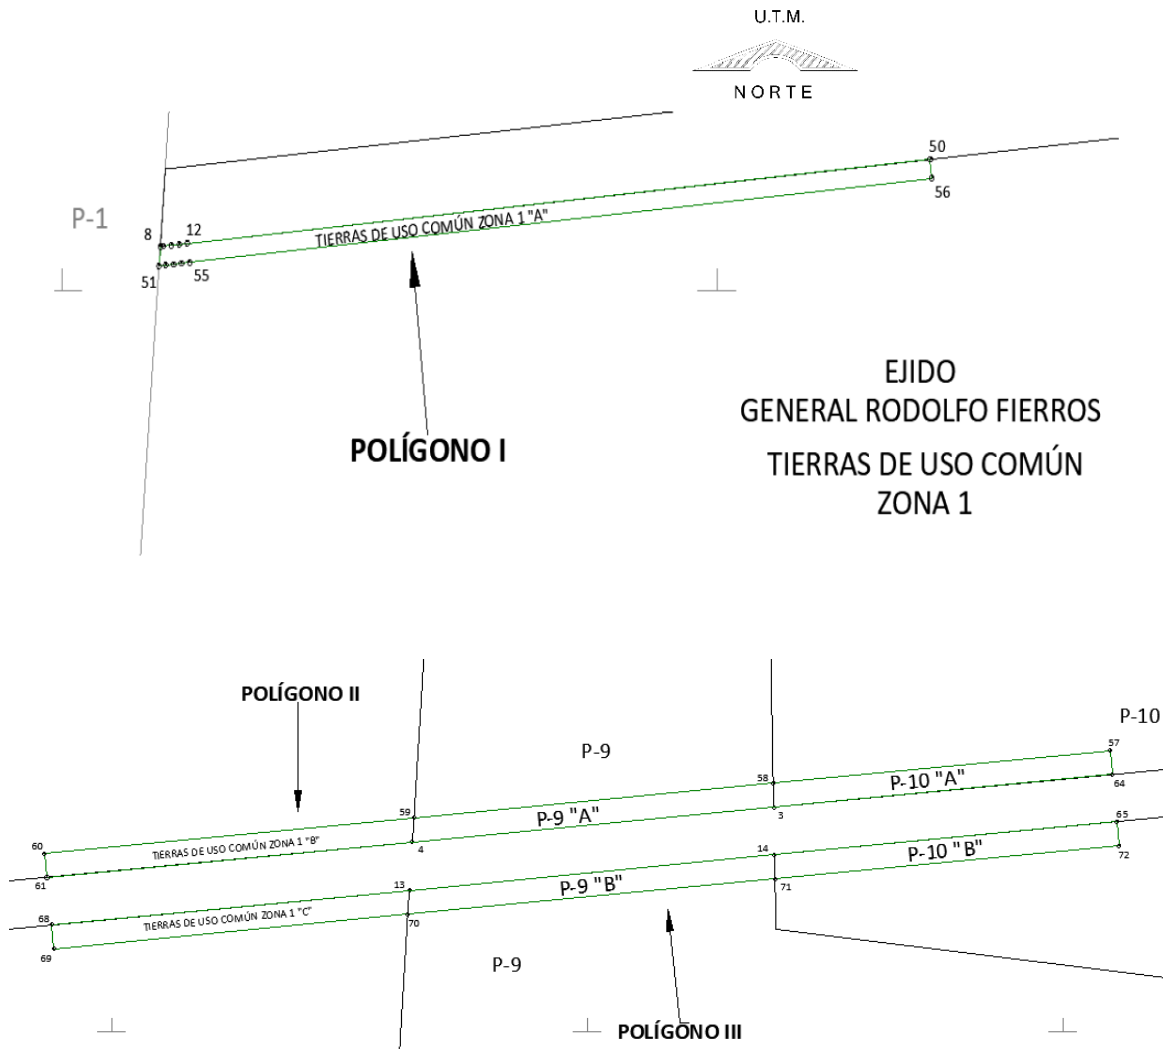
U.T.M.

NORTE

P-1

8

12

51

55

TIERRAS DE USO COMÚN ZONA 1 "A"

50

56

POLÍGONO I

EJIDO
GENERAL RODOLFO FIERROS

TIERRAS DE USO COMÚN
ZONA 1

POLÍGONO II

P-9

P-10

57

58

P-10 "A"

64

59

P-9 "A"

3

60

TIERRAS DE USO COMÚN ZONA 1 "B"

4

65

14

P-10 "B"

72

61

13

P-9 "B"

71

68

TIERRAS DE USO COMÚN ZONA 1 "C"

70

69

P-9

POLÍGONO III